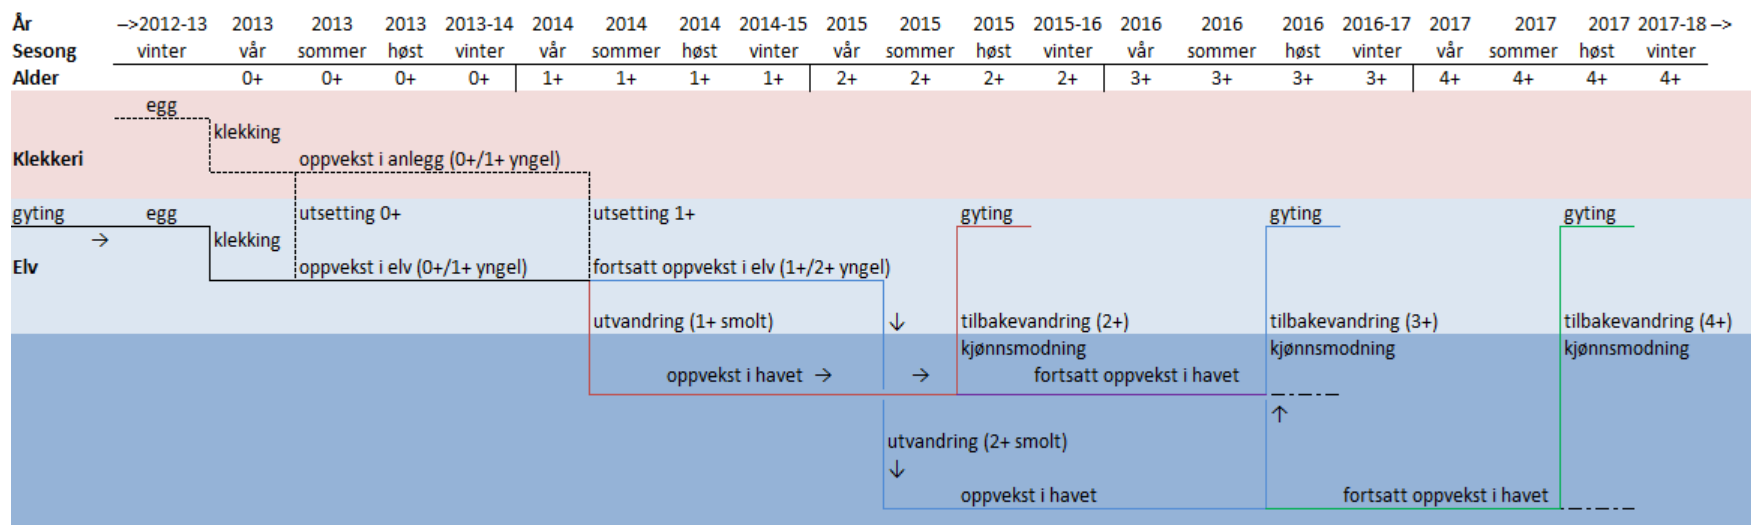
| År | –>2012-13 | 2013 | 2013 | 2013 | 2013-14 | 2014 | 2014 | 2014 | 2014-15 | 2015 | 2015 | 2015 | 2015-16 | 2016 | 2016 | 2016 | 2016-17 | 2017 | 2017 | 2017 | 2017-18 –> |
|---|---|---|---|---|---|---|---|---|---|---|---|---|---|---|---|---|---|---|---|---|---|
| Sesong | vinter | vår | sommer | høst | vinter | vår | sommer | høst | vinter | vår | sommer | høst | vinter | vår | sommer | høst | vinter | vår | sommer | høst | vinter |
| Alder | | 0+ | 0+ | 0+ | 0+ | 1+ | 1+ | 1+ | 1+ | 2+ | 2+ | 2+ | 2+ | 3+ | 3+ | 3+ | 3+ | 4+ | 4+ | 4+ | 4+ |

egg
klekking
Klekkeri
oppvekst i anlegg (0+/1+ yngel)

gyting
egg
utsetting 0+
utsetting 1+
gyting
gyting
gyting
→
klekking
Elv
oppvekst i elv (0+/1+ yngel)
fortsatt oppvekst i elv (1+/2+ yngel)
utvandring (1+ smolt)
↓
tilbakevandring (2+)
tilbakevandring (3+)
tilbakevandring (4+)
kjønnsmodning
kjønnsmodning
kjønnsmodning
oppvekst i havet →
→
fortsatt oppvekst i havet
↑
utvandring (2+ smolt)
↓
oppvekst i havet
fortsatt oppvekst i havet